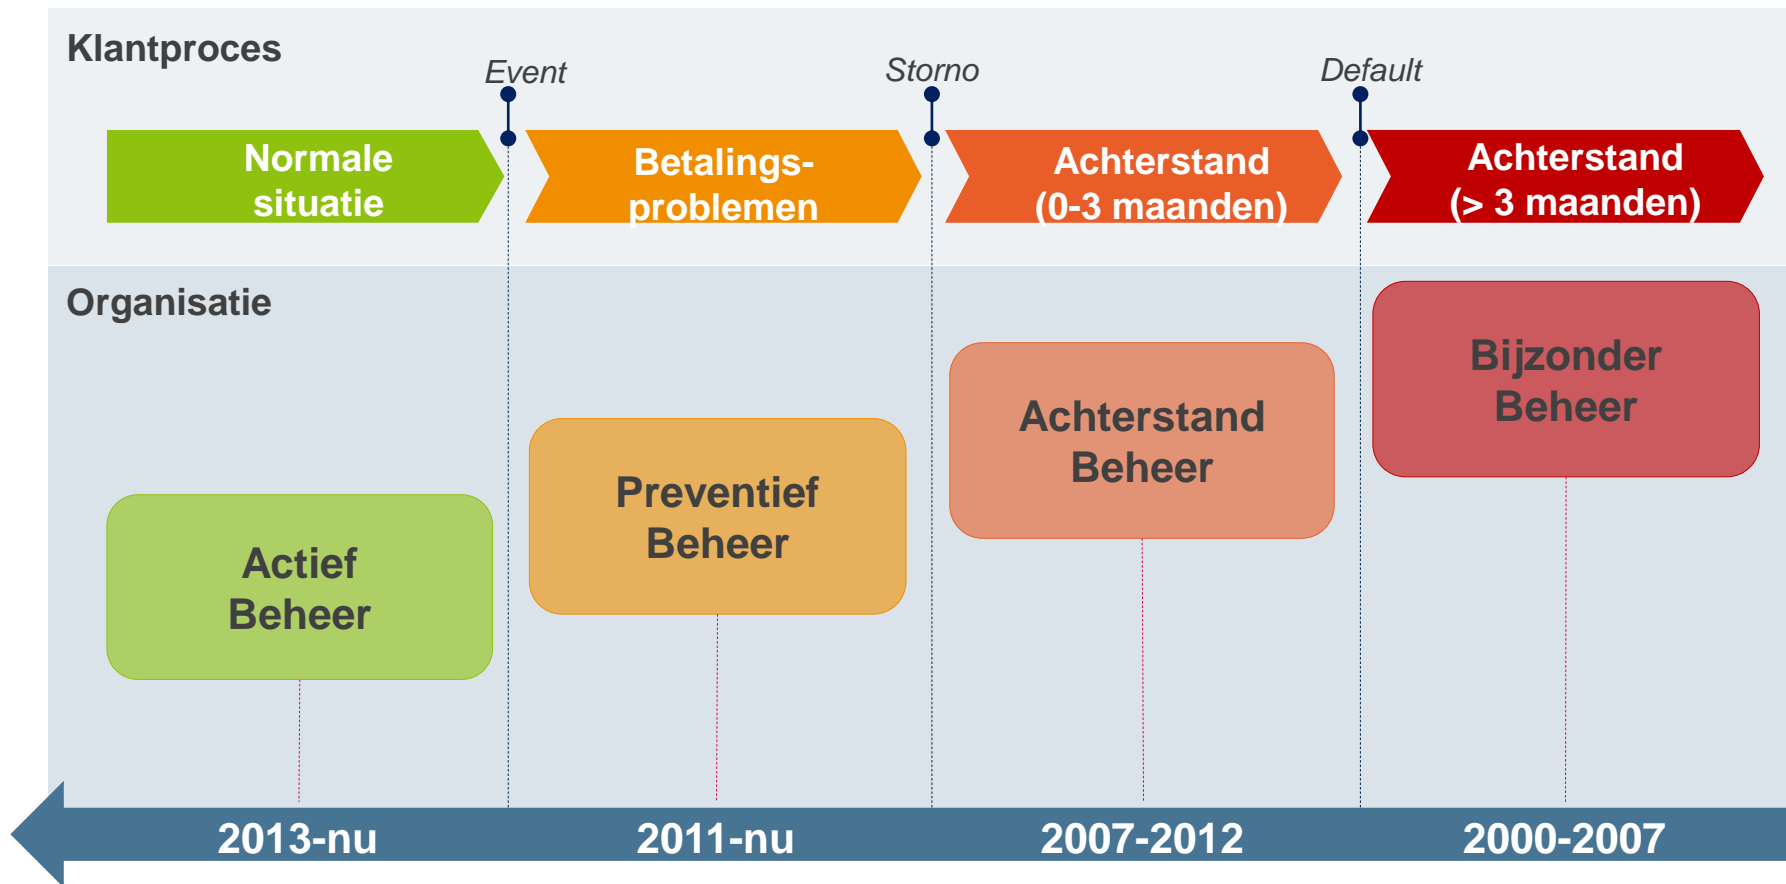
Klantproces

Event

Storno

Default

Normale situatie

Betalingsproblemen

Achterstand (0-3 maanden)

Achterstand (> 3 maanden)

Organisatie

Actief Beheer

Preventief Beheer

Achterstand Beheer

Bijzonder Beheer

2013-nu

2011-nu

2007-2012

2000-2007